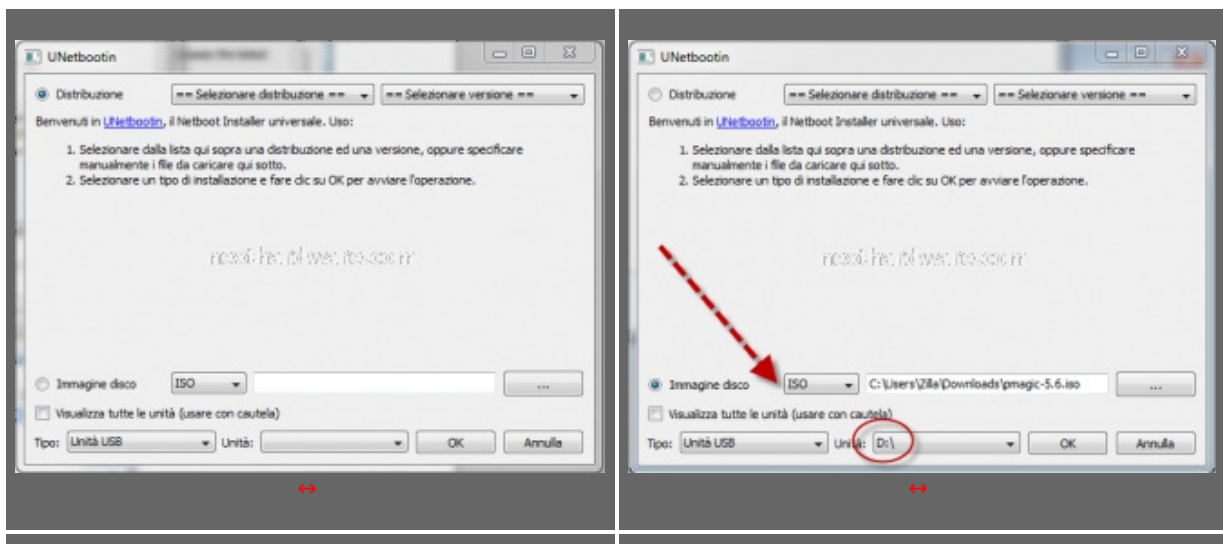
UNetbootin

Distribuzione == Selezionare distribuzione == == Selezionare versione ==

Benvenuti in UNetbootin, il Netboot Installer universale. Uso:

1. Selezionare dalla lista qui sopra una distribuzione ed una versione, oppure specificare manualmente i file da caricare qui sotto.
2. Selezionare un tipo di installazione e fare clic su OK per avviare l'operazione.

nexthardware.com

Immagine disco ISO ...

Visualizza tutte le unità (usare con cautela)

Tipo: Unità USB Unità: OK Annulla

↔

UNetbootin

Distribuzione == Selezionare distribuzione == == Selezionare versione ==

Benvenuti in UNetbootin, il Netboot Installer universale. Uso:

1. Selezionare dalla lista qui sopra una distribuzione ed una versione, oppure specificare manualmente i file da caricare qui sotto.
2. Selezionare un tipo di installazione e fare clic su OK per avviare l'operazione.

nexthardware.com

Immagine disco ISO C:\Users\Zilla\Downloads\pmagic-5.6.iso ...

Visualizza tutte le unità (usare con cautela)

Tipo: Unità USB Unità: D:\ OK Annulla

↔